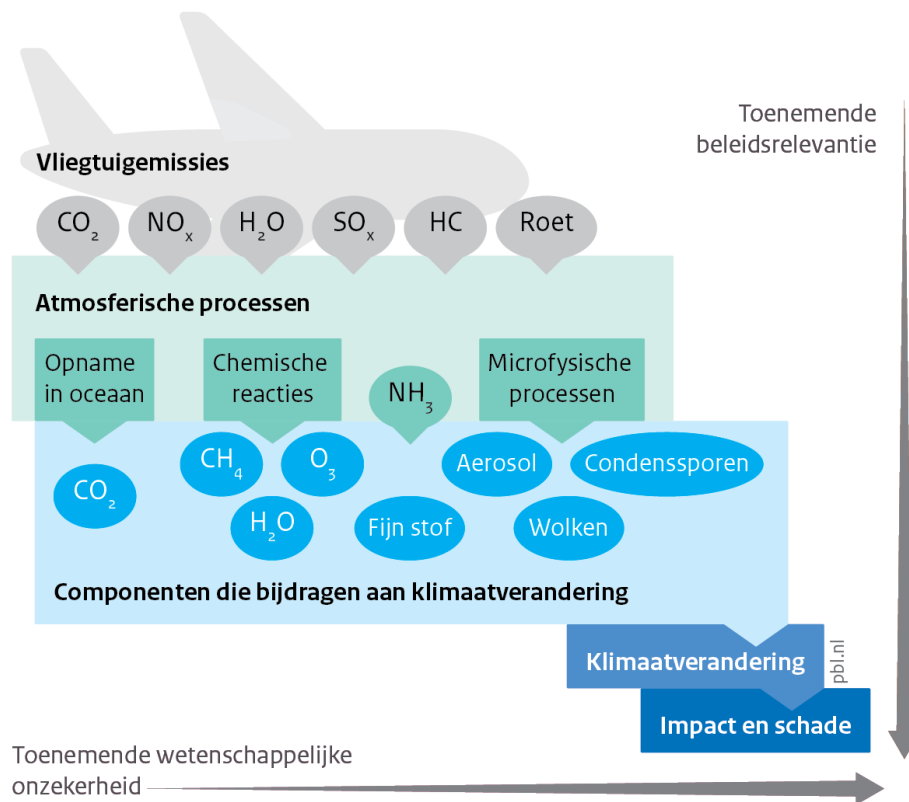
Toenemende beleidsrelevantie

Vliegtuigemissies

$CO_2$ $NO_x$ $H_2O$ $SO_x$ HC Roet

Atmosferische processen

Opname in oceaan

Chemische reacties

$NH_3$

Microfysische processen

$CO_2$

$CH_4$

$O_3$

$H_2O$

Fijn stof

Aerosol

Condenssporen

Wolken

Componenten die bijdragen aan klimaatverandering

Klimaatverandering

pbl.nl

Impact en schade

Toenemende wetenschappelijke onzekerheid